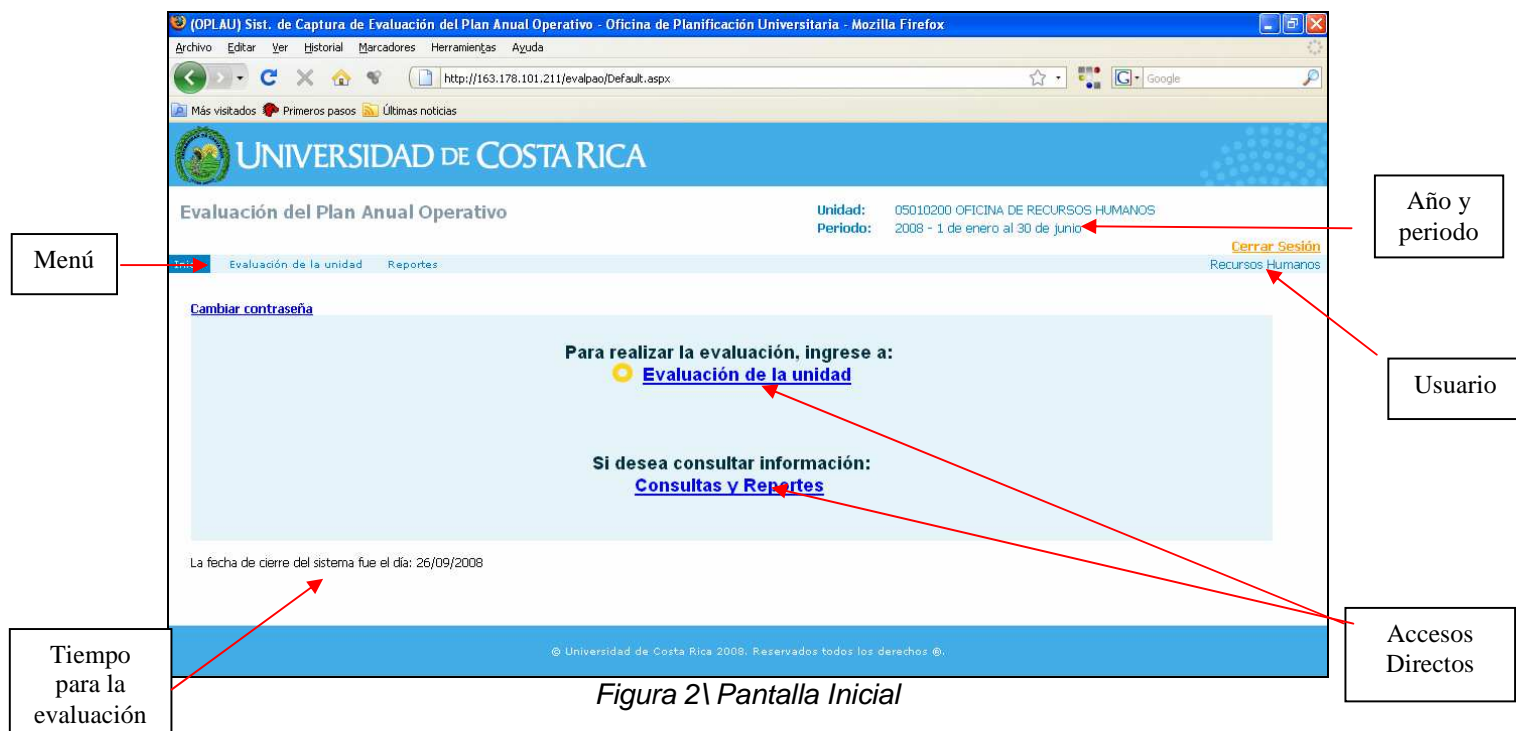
(OPLAU) Sist. de Captura de Evaluación del Plan Anual Operativo - Oficina de Planificación Universitaria - Mozilla Firefox

Archivo Editar Ver Historial Marcadores Herramientas Ayuda

http://163.178.101.211/evalpao/Default.aspx

Google

Más visitados Primeros pasos Últimas noticias

UNIVERSIDAD DE COSTA RICA

Evaluación del Plan Anual Operativo

Unidad: 05010200 OFICINA DE RECURSOS HUMANOS
Periodo: 2008 - 1 de enero al 30 de junio

Año y periodo

Cerrar Sesión

Menú

Inicio Evaluación de la unidad Reportes

Recursos Humanos

Cambiar contraseña

Usuario

Para realizar la evaluación, ingrese a:
Evaluación de la unidad

Si desea consultar información:
Consultas y Reportes

La fecha de cierre del sistema fue el día: 26/09/2008

© Universidad de Costa Rica 2008. Reservados todos los derechos ®.

Accesos Directos

Tiempo para la evaluación

Figura 2\ Pantalla Inicial